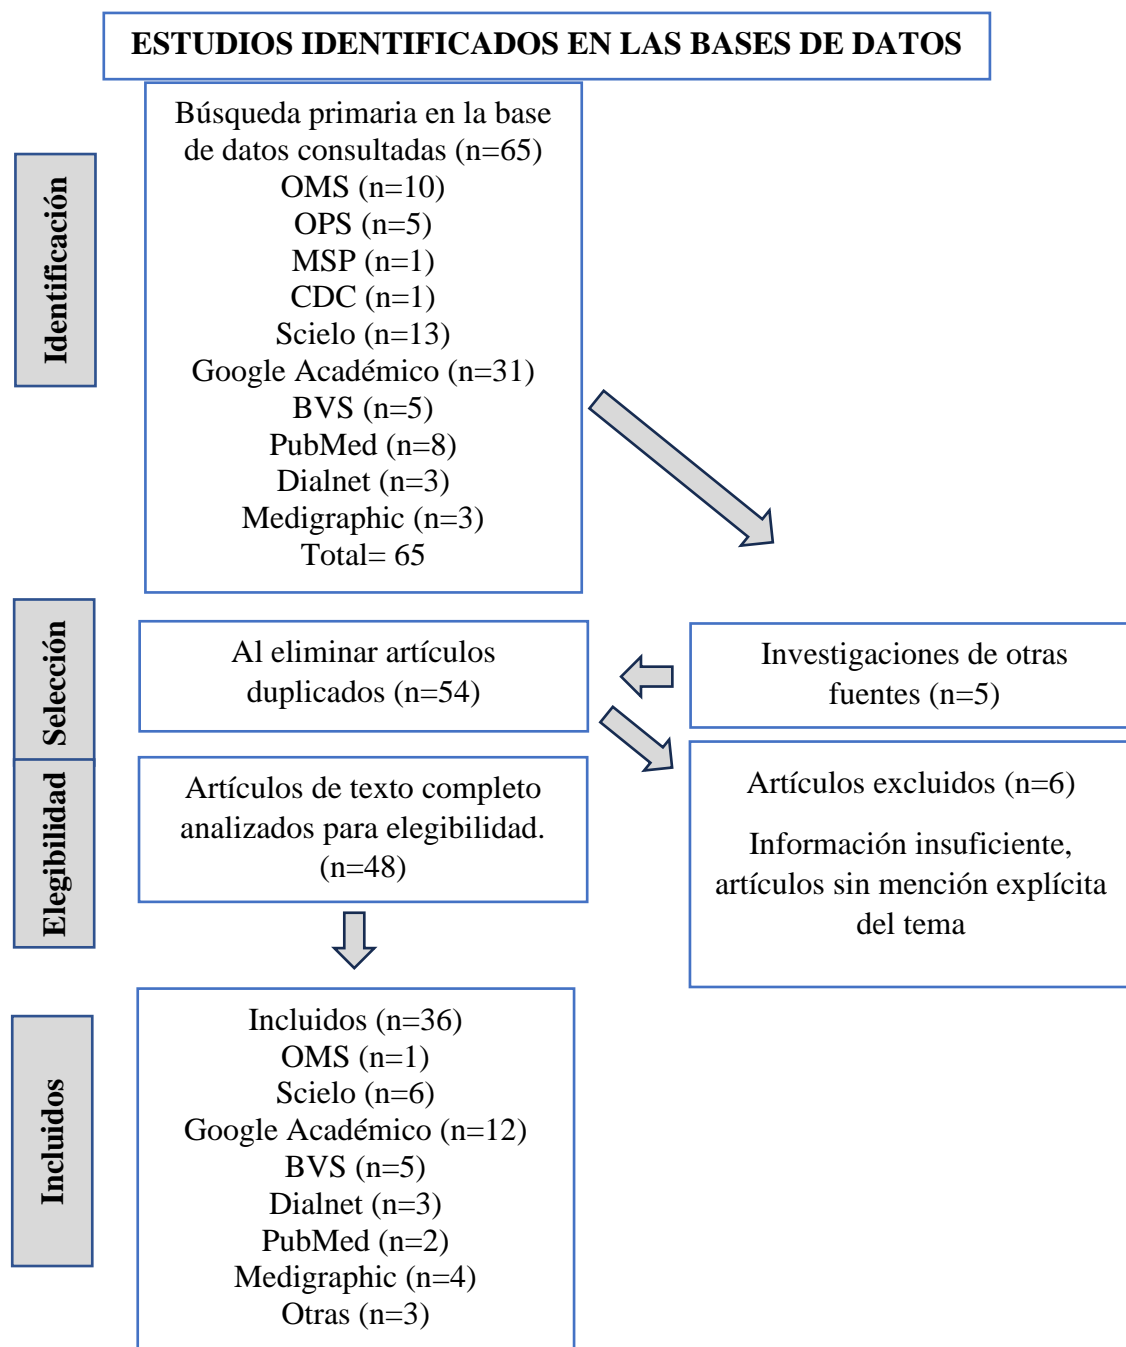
ESTUDIOS IDENTIFICADOS EN LAS BASES DE DATOS

Identificación

Búsqueda primaria en la base de datos consultadas (n=65)
OMS (n=10)
OPS (n=5)
MSP (n=1)
CDC (n=1)
Scielo (n=13)
Google Académico (n=31)
BVS (n=5)
PubMed (n=8)
Dialnet (n=3)
Medigraphic (n=3)
Total= 65

Selección

Al eliminar artículos duplicados (n=54)

Investigaciones de otras fuentes (n=5)

Elegibilidad

Artículos de texto completo analizados para elegibilidad. (n=48)

Artículos excluidos (n=6)

Información insuficiente, artículos sin mención explícita del tema

Incluidos

Incluidos (n=36)
OMS (n=1)
Scielo (n=6)
Google Académico (n=12)
BVS (n=5)
Dialnet (n=3)
PubMed (n=2)
Medigraphic (n=4)
Otras (n=3)